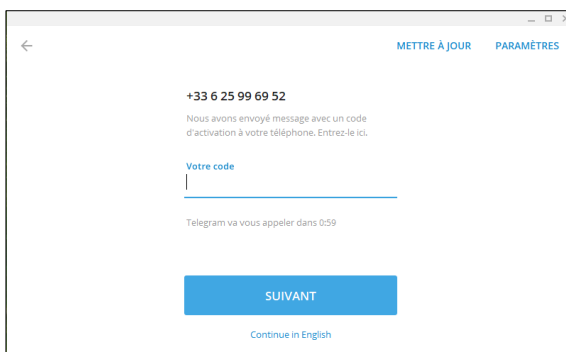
METTRE À JOUR PARAMÈTRES

+33 6 25 99 69 52

Nous avons envoyé message avec un code d'activation à votre téléphone. Entrez-le ici.

Votre code

Telegram va vous appeler dans 0:59

SUIVANT

Continue in English